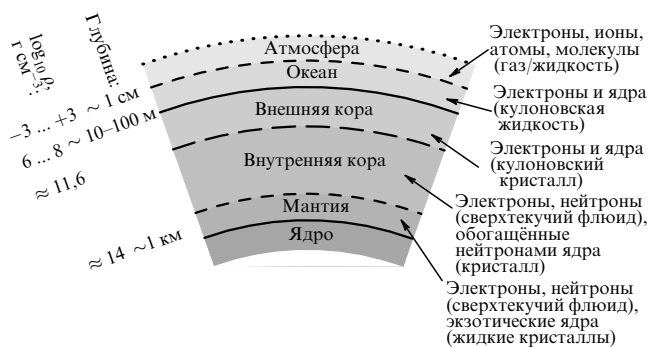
Глубина:
$\log_{10}\rho$, г см$^{-3}$:

$-3 \ldots +3$ ~ 1 см
$6 \ldots 8$ ~ 10–100 м
$\approx 11{,}6$
$\approx 14$ ~1 км

Атмосфера
Океан
Внешняя кора
Внутренняя кора
Мантия
Ядро

Электроны, ионы, атомы, молекулы (газ/жидкость)

Электроны и ядра (кулоновская жидкость)

Электроны и ядра (кулоновский кристалл)

Электроны, нейтроны (сверхтекучий флюид), обогащённые нейтронами ядра (кристалл)

Электроны, нейтроны (сверхтекучий флюид), экзотические ядра (жидкие кристаллы)